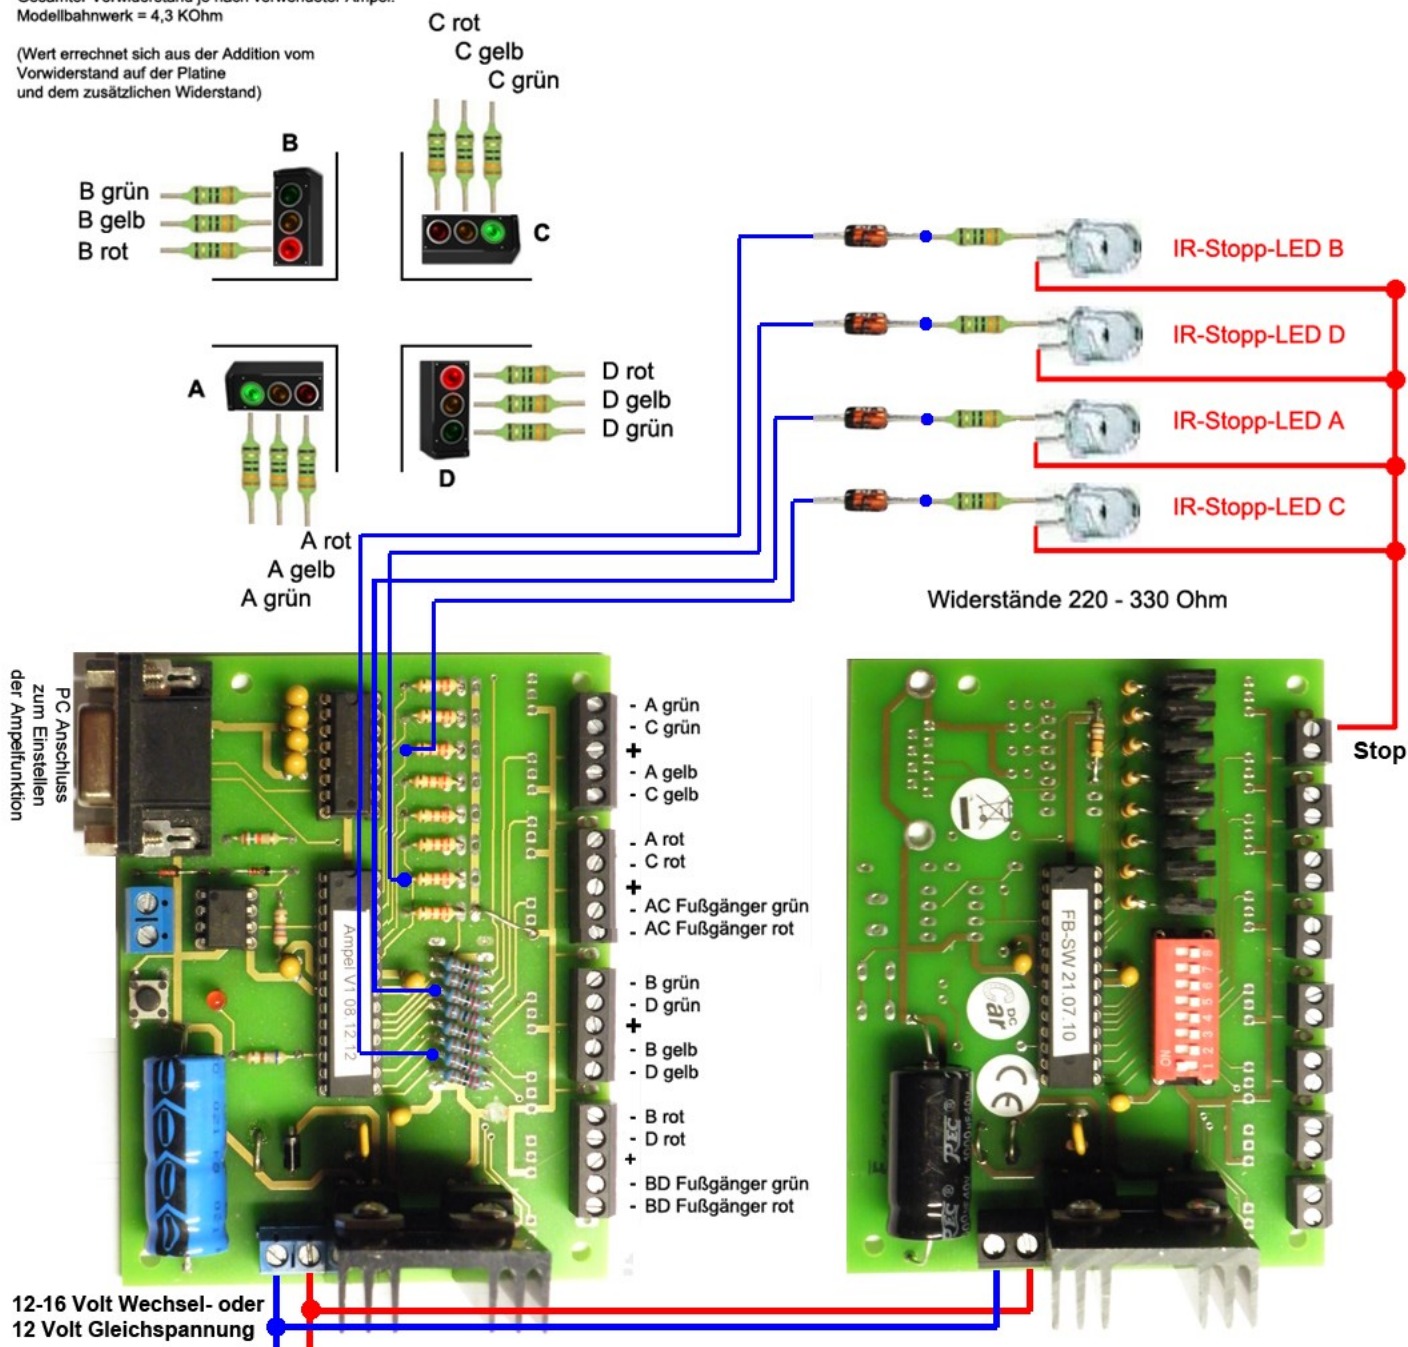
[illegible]
Modellbahnwerk = 4,3 KOhm

(Wert errechnet sich aus der Addition vom Vorwiderstand auf der Platine und dem zusätzlichen Widerstand)

C rot
C gelb
C grün

B
B grün
B gelb
B rot

C

IR-Stopp-LED B
IR-Stopp-LED D
IR-Stopp-LED A
IR-Stopp-LED C

A
D rot
D gelb
D grün
D

A rot
A gelb
A grün

Widerstände 220 - 330 Ohm

PC Anschluss zum Einstellen der Ampelfunktion

Ampel V1 08.12.12

- A grün
- C grün
+
- A gelb
- C gelb
- A rot
- C rot
+
- AC Fußgänger grün
- AC Fußgänger rot
- B grün
- D grün
+
- B gelb
- D gelb
- B rot
- D rot
+
- BD Fußgänger grün
- BD Fußgänger rot

FB-SW 21.07.10

Stop

12-16 Volt Wechsel- oder
12 Volt Gleichspannung